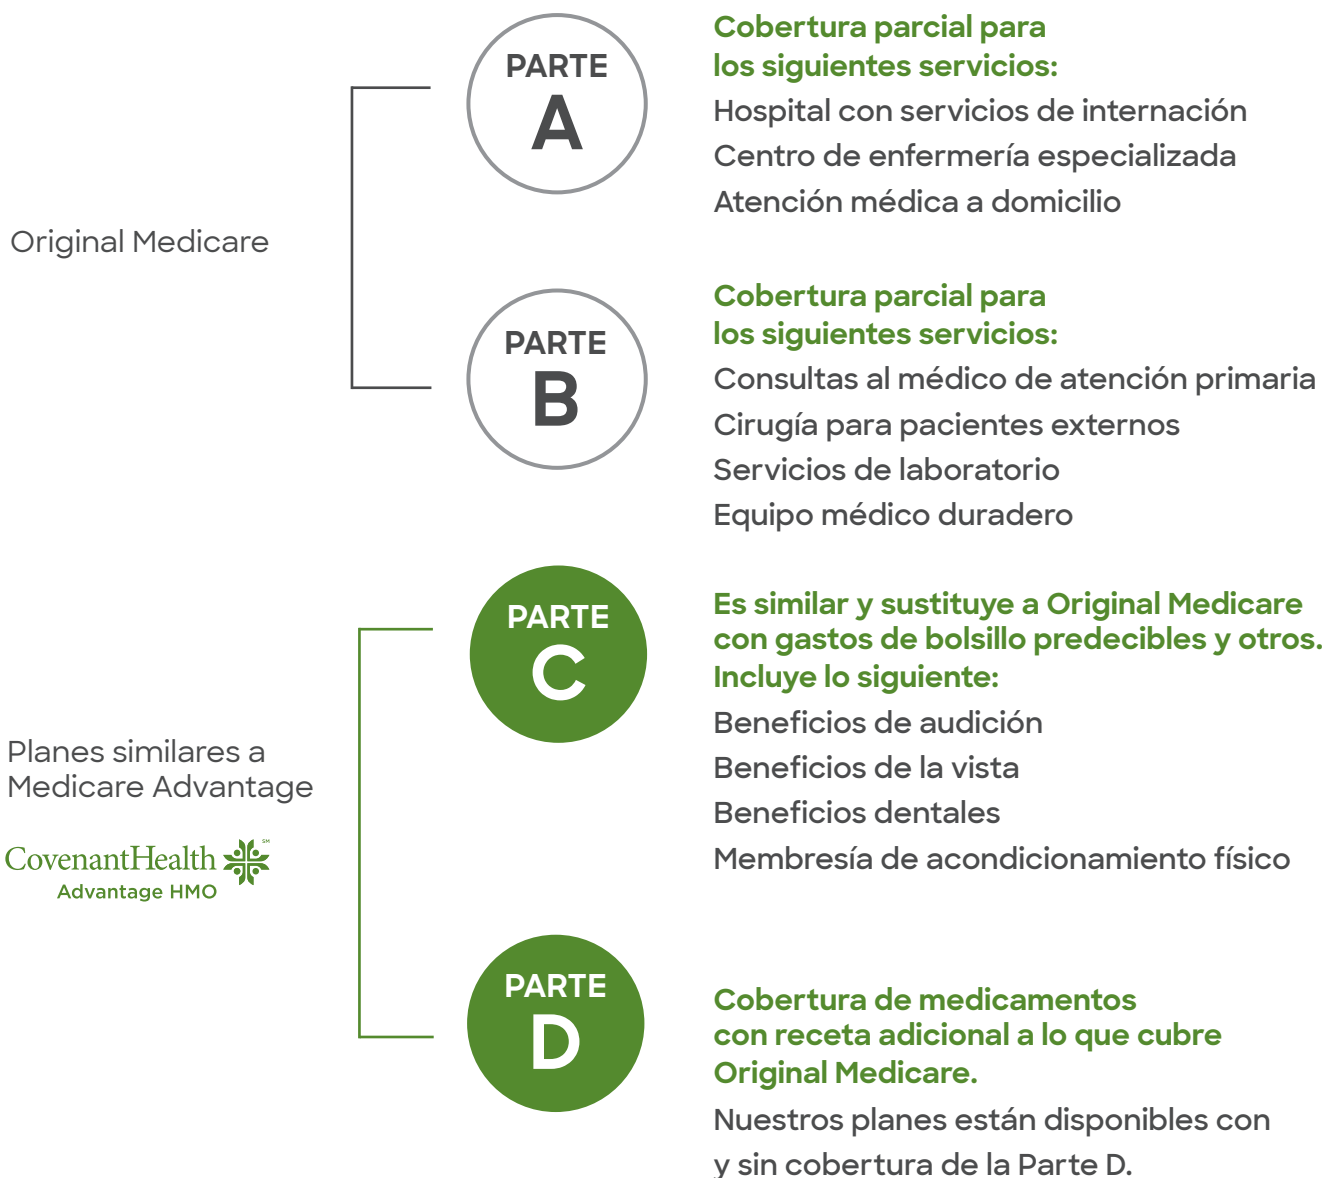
Original Medicare

PARTE
A

Cobertura parcial para los siguientes servicios:

Hospital con servicios de internación

Centro de enfermería especializada

Atención médica a domicilio

PARTE
B

Cobertura parcial para los siguientes servicios:

Consultas al médico de atención primaria

Cirugía para pacientes externos

Servicios de laboratorio

Equipo médico duradero

Planes similares a Medicare Advantage

CovenantHealth SM
Advantage HMO

PARTE
C

Es similar y sustituye a Original Medicare con gastos de bolsillo predecibles y otros. Incluye lo siguiente:

Beneficios de audición

Beneficios de la vista

Beneficios dentales

Membresía de acondicionamiento físico

PARTE
D

Cobertura de medicamentos con receta adicional a lo que cubre Original Medicare.

Nuestros planes están disponibles con y sin cobertura de la Parte D.